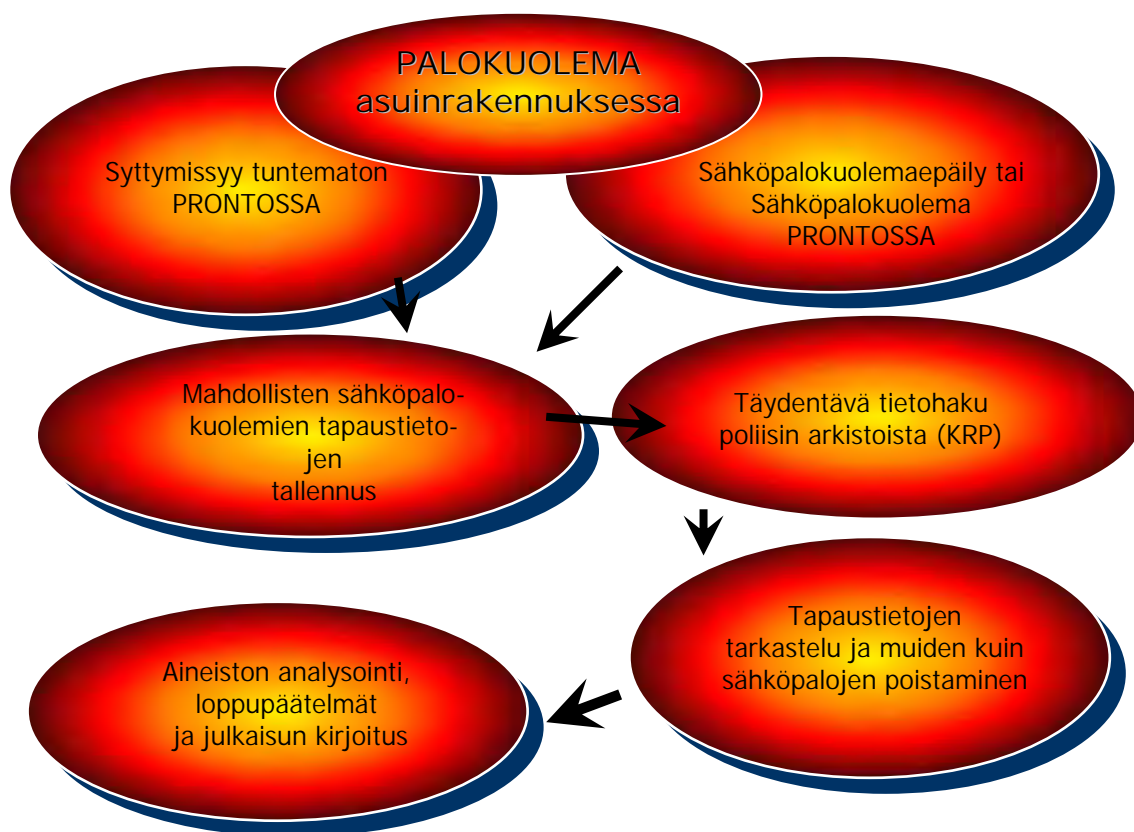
PALOKUOLEMA asuinrakennuksessa

Syttymissyy tuntematon PRONTOSSA

Sähköpalokuolemaepäily tai Sähköpalokuolema PRONTOSSA

Mahdollisten sähköpalokuolemien tapaustietojen tallennus

Täydentävä tietohaku poliisin arkistoista (KRP)

Tapaustietojen tarkastelu ja muiden kuin sähköpalojen poistaminen

Aineiston analysointi, loppupäätelmät ja julkaisun kirjoitus